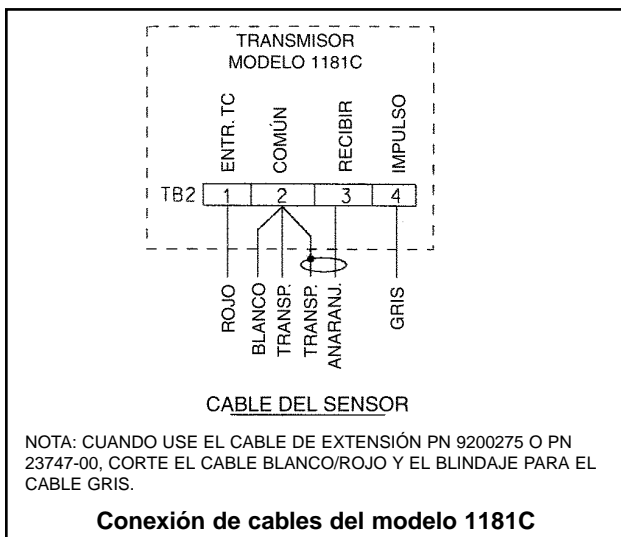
TRANSMISOR
MODELO 1181C

ENTR. TC
COMÚN
RECIBIR
IMPULSO

TB2
1
2
3
4

ROJO
BLANCO
TRANSP.
TRANSP.
ANARANJ.
GRIS

CABLE DEL SENSOR

NOTA: CUANDO USE EL CABLE DE EXTENSIÓN PN 9200275 O PN 23747-00, CORTE EL CABLE BLANCO/ROJO Y EL BLINDAJE PARA EL CABLE GRIS.

Conexión de cables del modelo 1181C